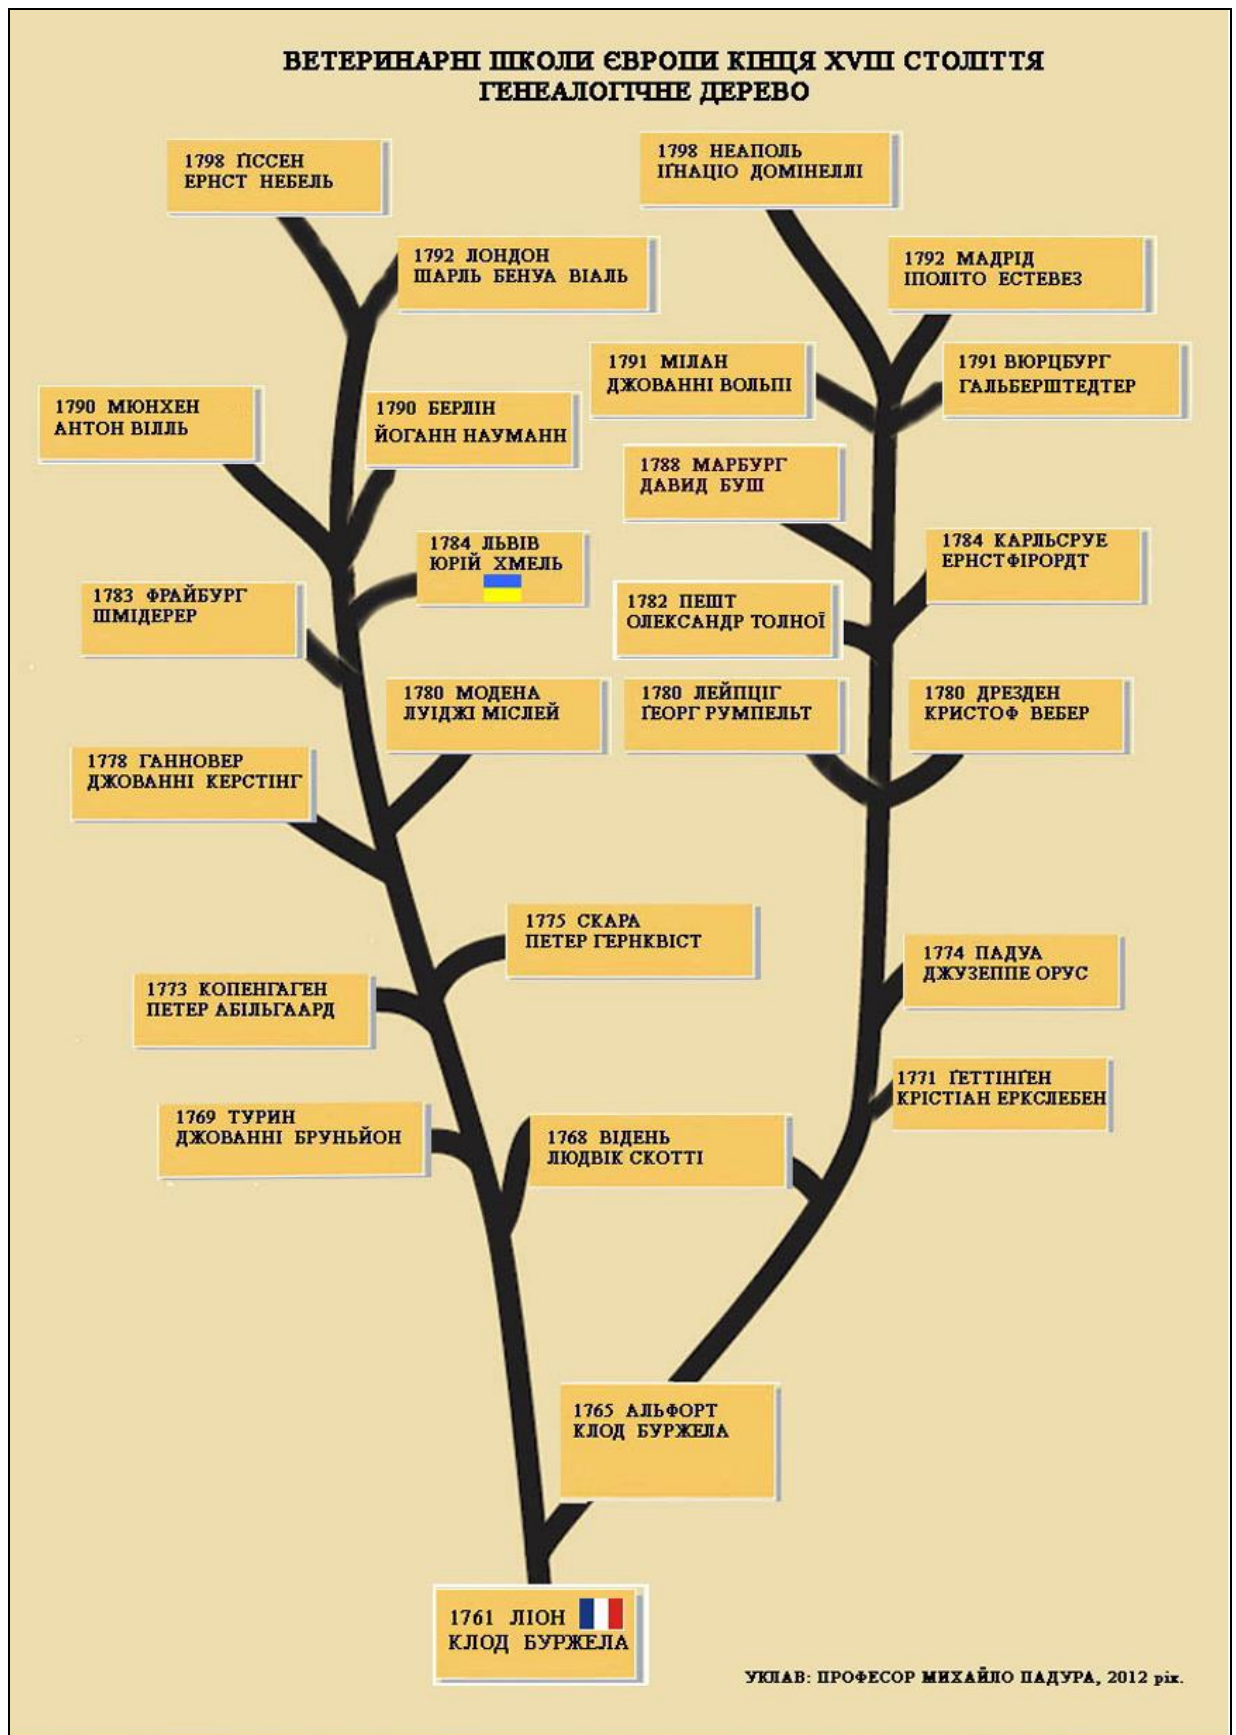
ВЕТЕРИНАРНІ ШКОЛИ ЄВРОПИ КІНЦЯ XVIII СТОЛІТТЯ
ГЕНЕАЛОГІЧНЕ ДЕРЕВО

1798 ҐІССЕН
ЕРНСТ НЕБЕЛЬ

1798 НЕАПОЛЬ
ІГНАЦІО ДОМІНЕЛЛІ

1792 ЛОНДОН
ШАРЛЬ БЕНУА ВІАЛЬ

1792 МАДРІД
ІПОЛІТО ЕСТЕВЕЗ

1791 МІЛАН
ДЖОВАННІ ВОЛЬПІ

1791 ВЮРЦБУРГ
ГАЛЬБЕРШТЕДТЕР

1790 МЮНХЕН
АНТОН ВІЛЛЬ

1790 БЕРЛІН
ЙОГАНН НАУМАНН

1788 МАРБУРГ
ДАВИД БУШ

1784 ЛЬВІВ
ЮРІЙ ХМЕЛЬ

1784 КАРЛЬСРУЕ
ЕРНСТ ФІРОРДТ

1783 ФРАЙБУРГ
ШМІДЕРЕР

1782 ПЕШТ
ОЛЕКСАНДР ТОЛНОЇ

1780 МОДЕНА
ЛУІДЖІ МІСЛЕЙ

1780 ЛЕЙПЦІГ
ҐЕОРГ РУМПЕЛЬТ

1780 ДРЕЗДЕН
КРИСТОФ ВЕБЕР

1778 ГАННОВЕР
ДЖОВАННІ КЕРСТІНГ

1775 СКАРА
ПЕТЕР ГЕРНКВІСТ

1774 ПАДУА
ДЖУЗЕППЕ ОРУС

1773 КОПЕНГАГЕН
ПЕТЕР АБІЛЬГААРД

1771 ҐЕТТІНҐЕН
КРІСТІАН ЕРКСЛЕБЕН

1769 ТУРИН
ДЖОВАННІ БРУНЬЙОН

1768 ВІДЕНЬ
ЛЮДВІК СКОТТІ

1765 АЛЬФОРТ
КЛОД БУРЖЕЛА

1761 ЛІОН
КЛОД БУРЖЕЛА

УКЛАВ: ПРОФЕСОР МИХАЙЛО ПАДУРА, 2012 рік.